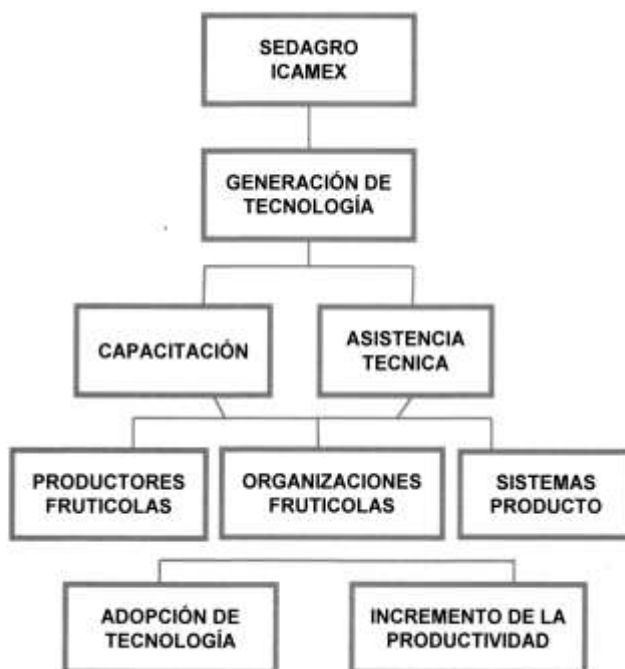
SEDAGRO
ICAMEX

GENERACIÓN DE TECNOLOGÍA

CAPACITACIÓN

ASISTENCIA TECNICA

PRODUCTORES FRUTICOLAS

ORGANIZACIONES FRUTICOLAS

SISTEMAS PRODUCTO

ADOPCIÓN DE TECNOLOGÍA

INCREMENTO DE LA PRODUCTIVIDAD